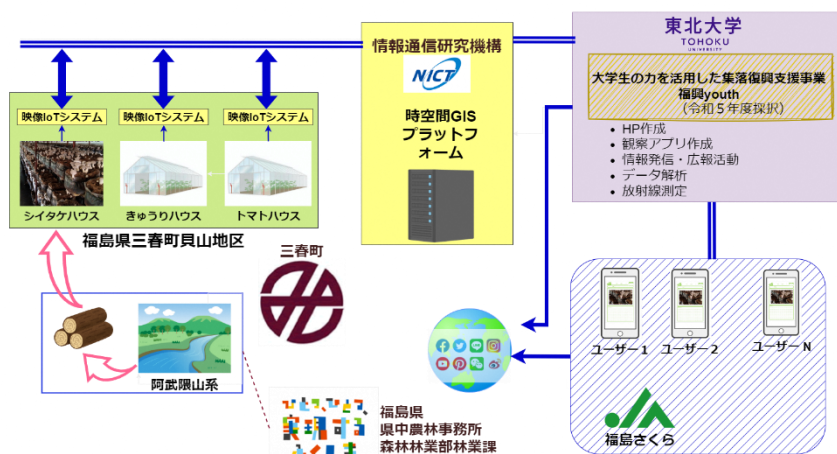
映像IoTシステム
映像IoTシステム
映像IoTシステム
シイタケハウス
きゅうりハウス
トマトハウス
福島県三春町貝山地区

情報通信研究機構
NICT
時空間GIS
プラットフォーム

東北大学
TOHOKU UNIVERSITY
大学生の力を活用した集落復興支援事業
福興youth
（令和５年度採択）
・HP作成
・観察アプリ作成
・情報発信・広報活動
・データ解析
・放射線測定

三春町

阿武隈山系

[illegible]
実現する
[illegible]
福島県
県中農林事務所
森林林業部林業課

ユーザー１
ユーザー２
ユーザーN
福島さくら